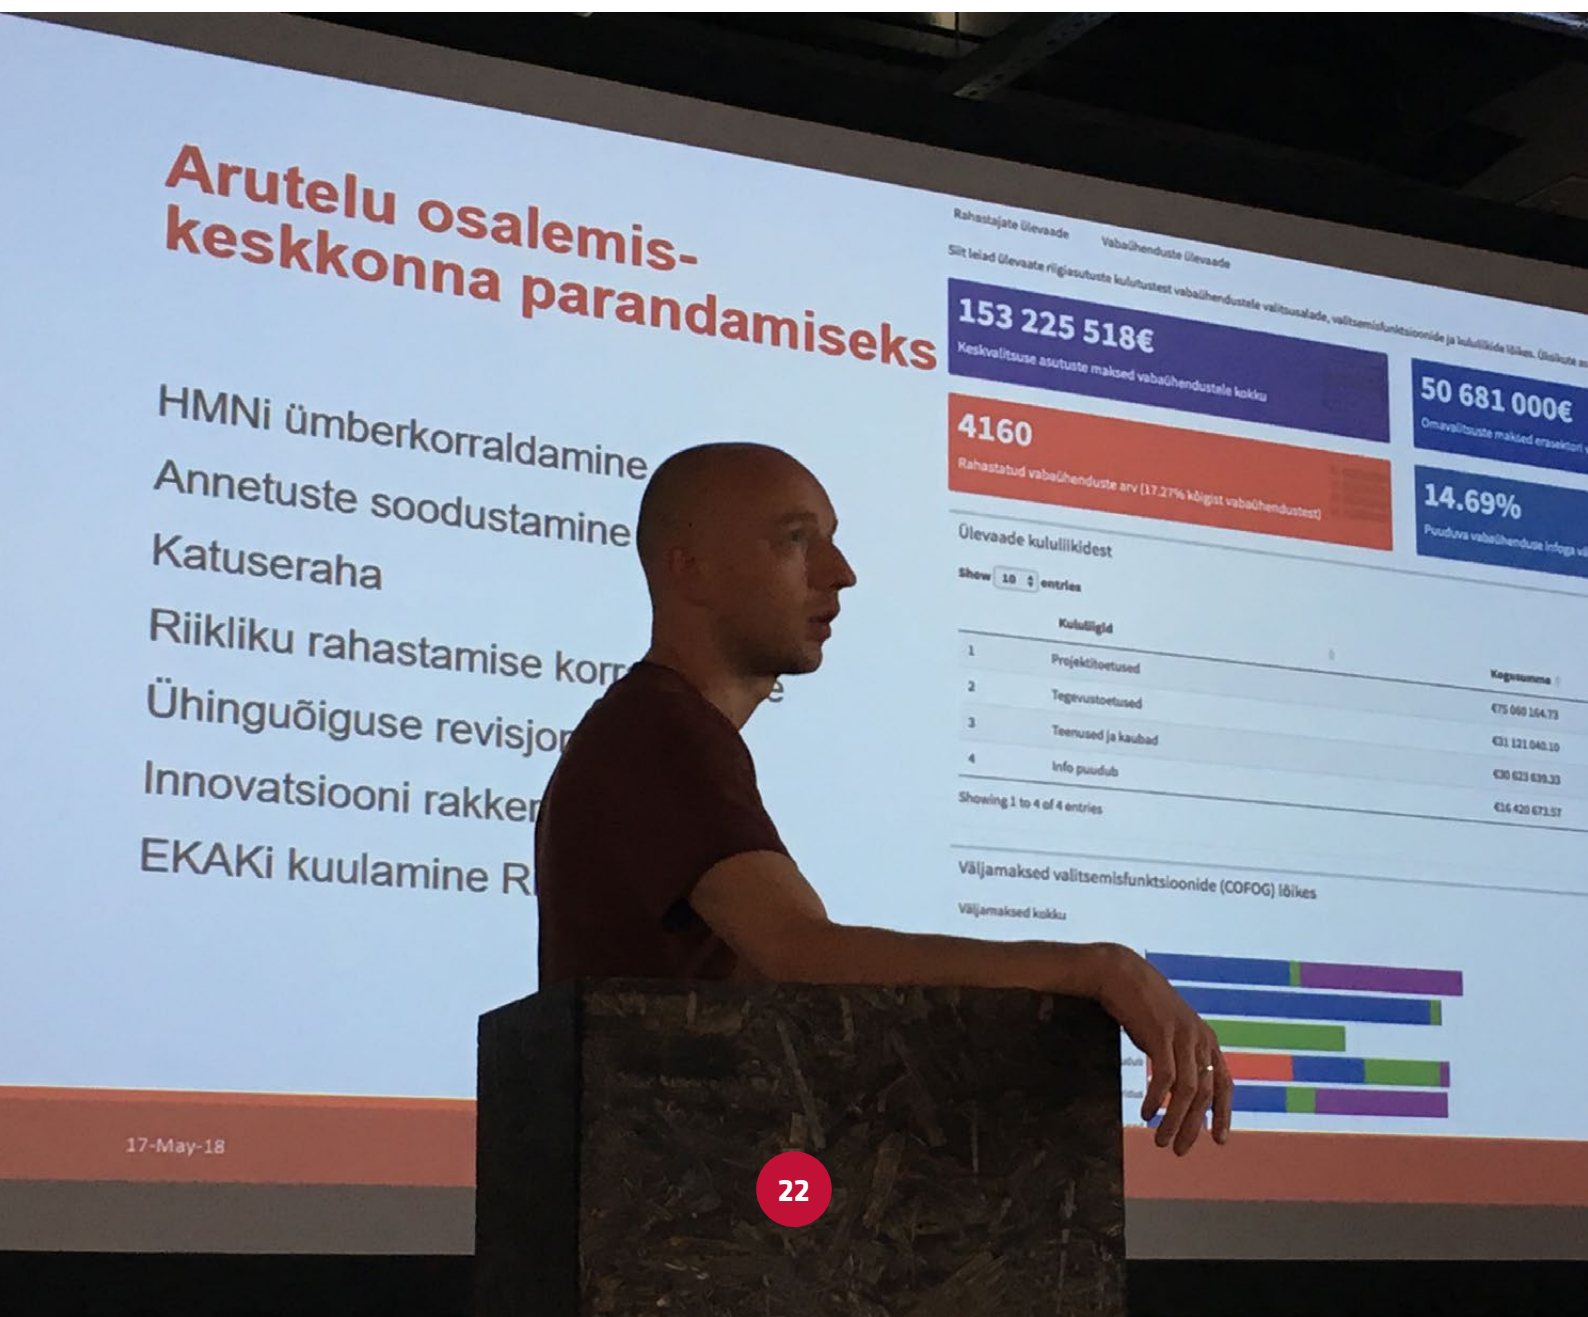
Arutelu osalemiskeskkonna parandamiseks

HMNi ümberkorraldamine
Annetuste soodustamine
Katuseraha
Riikliku rahastamise korr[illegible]
Ühinguõiguse revisjo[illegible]
Innovatsiooni rakke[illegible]
EKAKi kuulamine R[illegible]

Rahastajate ülevaade Vabaühenduste ülevaade

Siit leiad ülevaate riigiasutuste kulutustest vabaühendustele valitsusalade, valitsemisfunktsioonide ja kululiikide lõikes. Ülesikute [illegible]

153 225 518€
Keskvalitsuse asutuste maksed vabaühendustele kokku

50 681 000€
Omavalitsuste maksed erasektori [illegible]

4160
Rahastatud vabaühenduste arv (17.27% kõigist vabaühendustest)

14.69%
Puuduva vabaühenduse infoga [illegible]

Ülevaade kululiikidest

Show 10 entries

| | Kululiigid | Kogusumma |
|---|---|---|
| 1 | Projektitoetused | €75 060 164.73 |
| 2 | Tegevustoetused | €31 121 040.10 |
| 3 | Teenused ja kaubad | €30 623 639.33 |
| 4 | Info puudub | €16 420 673.57 |

Showing 1 to 4 of 4 entries

Väljamaksed valitsemisfunktsioonide (COFOG) lõikes

Väljamaksed kokku

17-May-18

22